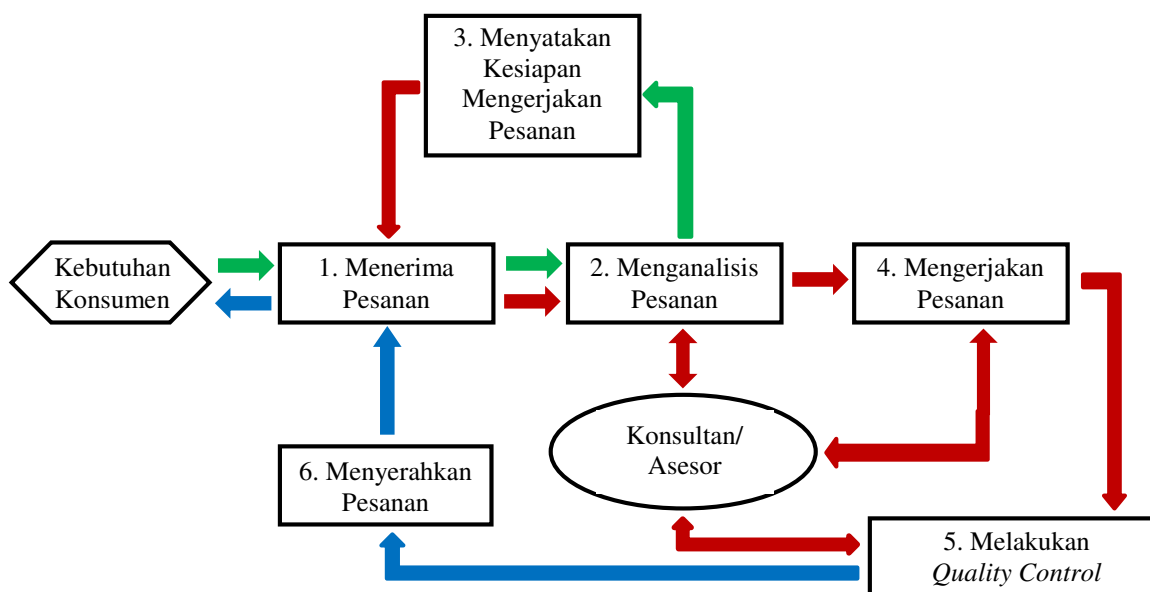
3. Menyatakan Kesiapan Mengerjakan Pesanan

Kebutuhan Konsumen

1. Menerima Pesanan

2. Menganalisis Pesanan

4. Mengerjakan Pesanan

Konsultan/ Asesor

6. Menyerahkan Pesanan

5. Melakukan *Quality Control*